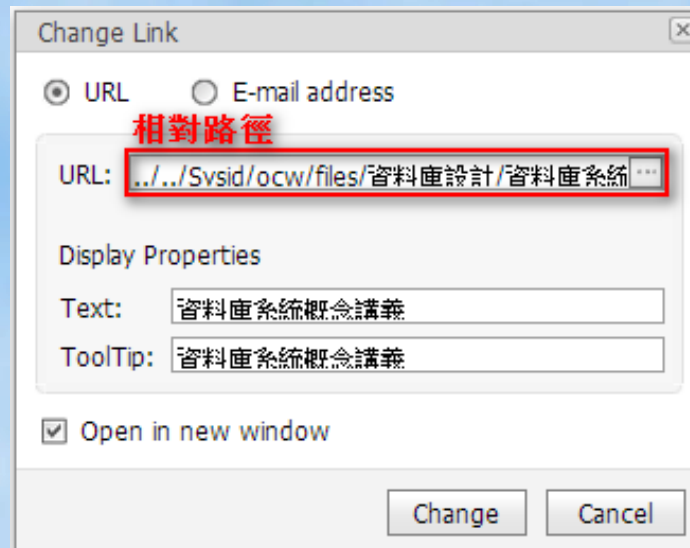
Change Link

URL E-mail address

相對路徑

URL: ../../Sysid/ocw/files/資料庫設計/資料庫系統 ...

Display Properties

Text: 資料庫系統概念講義

ToolTip: 資料庫系統概念講義

Open in new window

Change Cancel